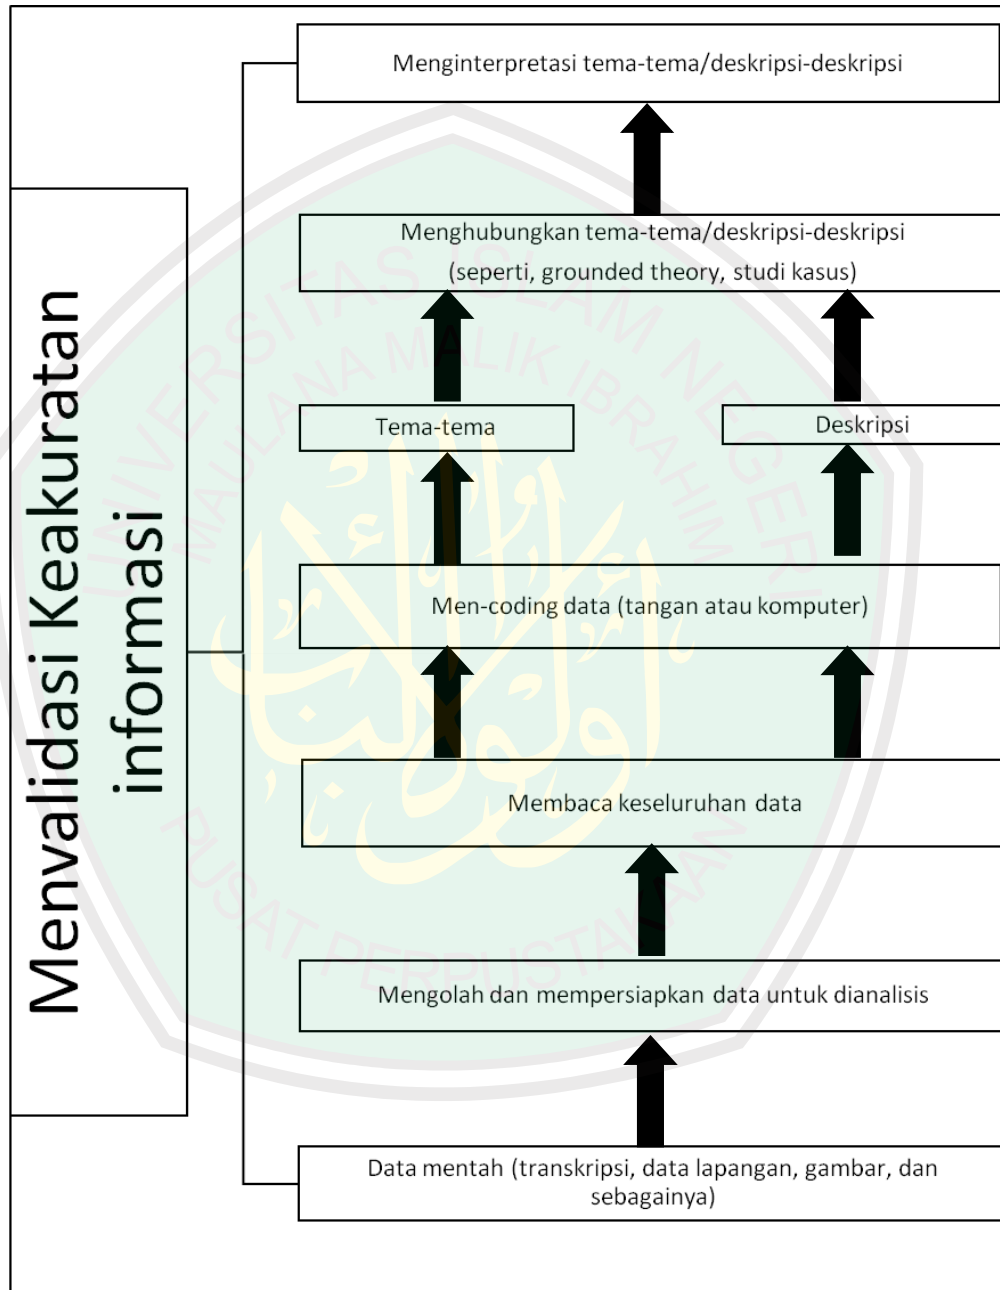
Menvalidasi Keakuratan informasi

Menginterpretasi tema-tema/deskripsi-deskripsi

Menghubungkan tema-tema/deskripsi-deskripsi (seperti, grounded theory, studi kasus)

Tema-tema

Deskripsi

Men-coding data (tangan atau komputer)

Membaca keseluruhan data

Mengolah dan mempersiapkan data untuk dianalisis

Data mentah (transkripsi, data lapangan, gambar, dan sebagainya)

UNIVERSITAS ISLAM NEGERI MAULANA MALIK IBRAHIM

PUSAT PERPUSTAKAAN